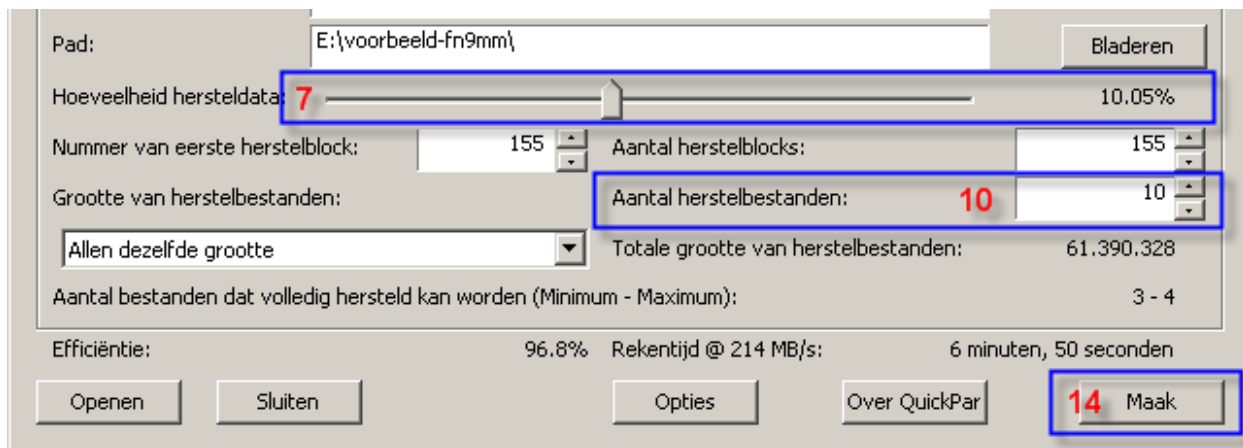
Pad: E:\voorbeeld-fn9mm\ Bladeren

Hoeveelheid hersteldata: 7 10.05%

Nummer van eerste herstelblock: 155 Aantal herstelblocks: 155

Grootte van herstelbestanden: Aantal herstelbestanden: 10 10

Allen dezelfde grootte Totale grootte van herstelbestanden: 61.390.328

Aantal bestanden dat volledig hersteld kan worden (Minimum - Maximum): 3 - 4

Efficiëntie: 96.8% Rekentijd @ 214 MB/s: 6 minuten, 50 seconden

Openen Sluiten Opties Over QuickPar 14 Maak